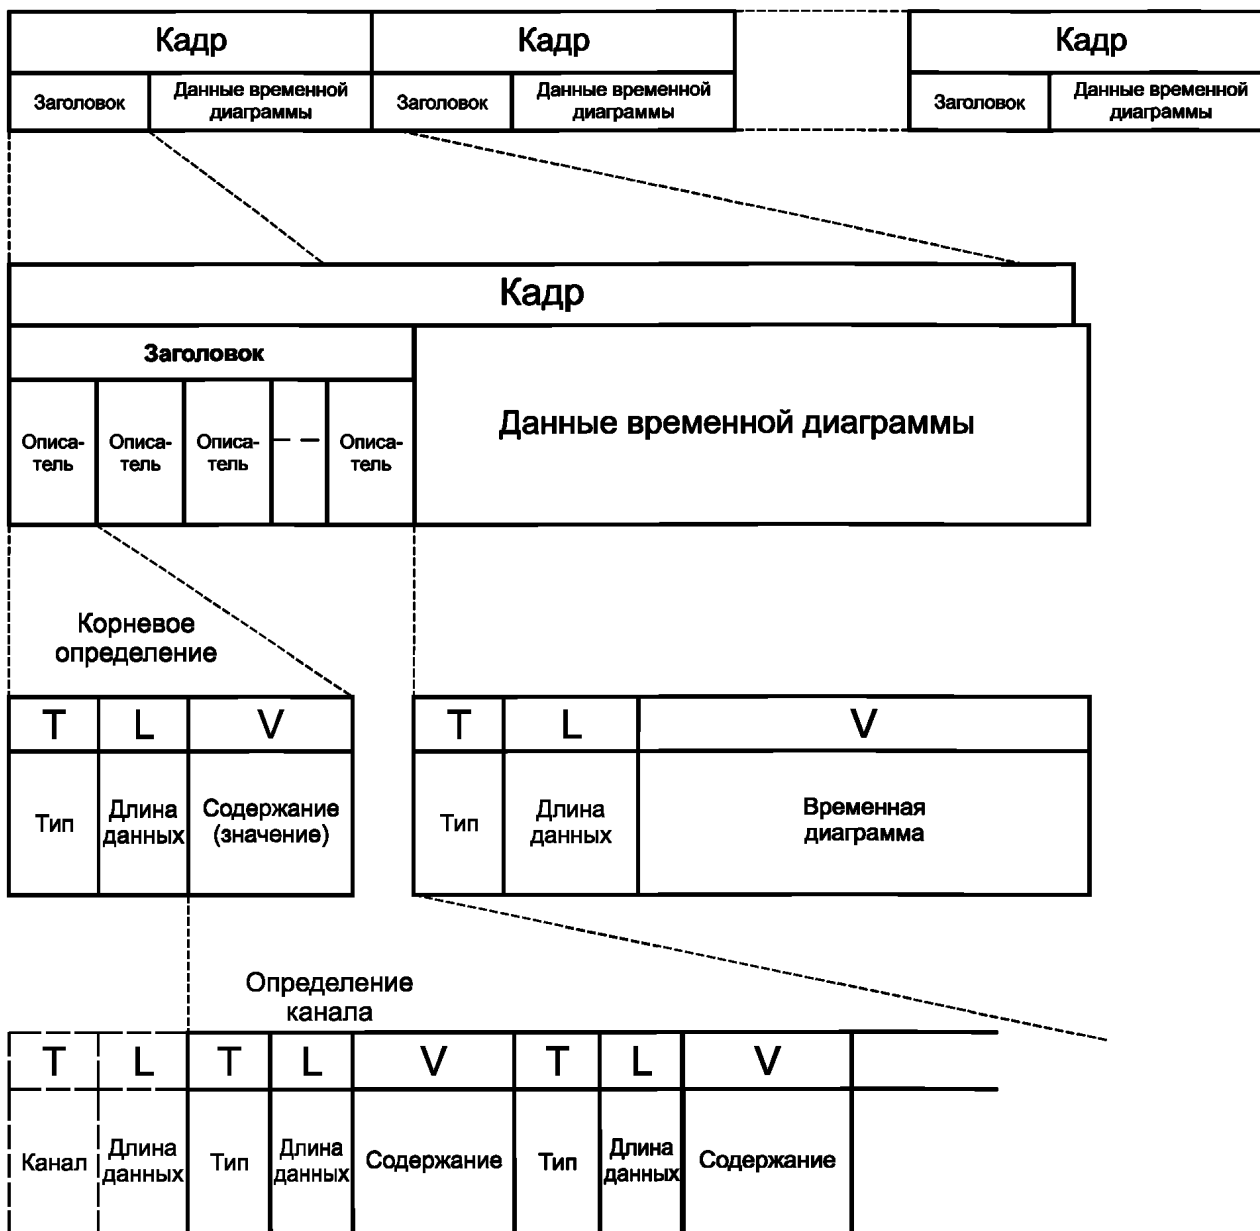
Кадр
Заголовок
Данные временной диаграммы
Кадр
Заголовок
Данные временной диаграммы
Кадр
Заголовок
Данные временной диаграммы

Кадр
Заголовок
Описатель
Описатель
Описатель
Описатель
Данные временной диаграммы

Корневое определение

| T | L | V |
|---|---|---|
| Тип | Длина данных | Содержание (значение) |

| T | L | V |
|---|---|---|
| Тип | Длина данных | Временная диаграмма |

Определение канала

| T | L | T | L | V | T | L | V |
|---|---|---|---|---|---|---|---|
| Канал | Длина данных | Тип | Длина данных | Содержание | Тип | Длина данных | Содержание |